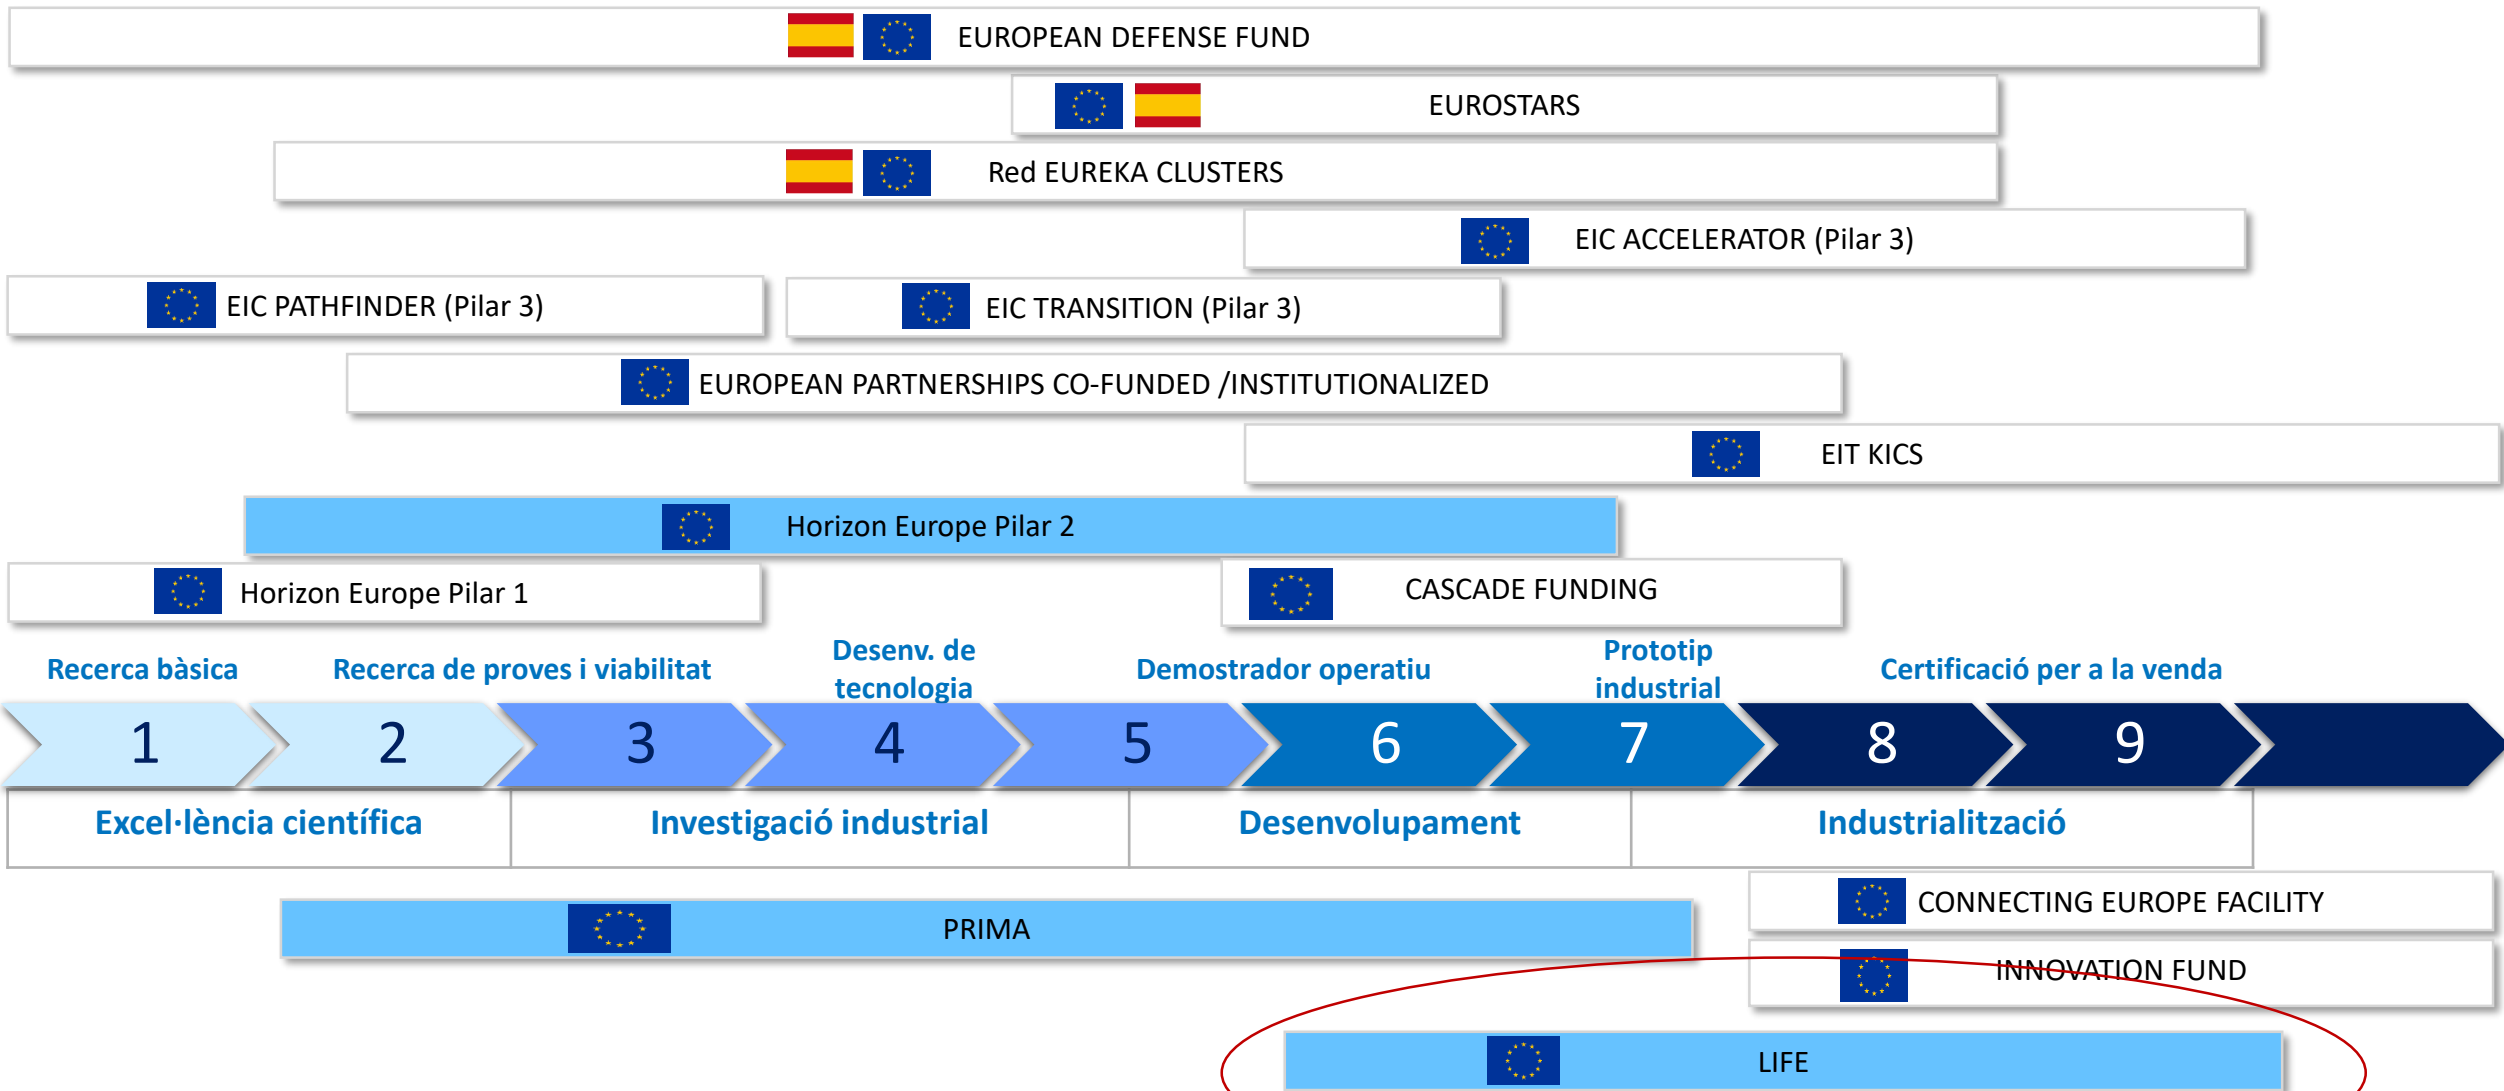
EUROPEAN DEFENSE FUND

EUROSTARS

Red EUREKA CLUSTERS

EIC ACCELERATOR (Pilar 3)

EIC PATHFINDER (Pilar 3)

EIC TRANSITION (Pilar 3)

EUROPEAN PARTNERSHIPS CO-FUNDED /INSTITUTIONALIZED

EIT KICS

Horizon Europe Pilar 2

Horizon Europe Pilar 1

CASCADE FUNDING

Recerca bàsica

Recerca de proves i viabilitat

Desenv. de tecnologia

Demostrador operatiu

Prototip industrial

Certificació per a la venda

1 2 3 4 5 6 7 8 9

Excel·lència científica

Investigació industrial

Desenvolupament

Industrialització

CONNECTING EUROPE FACILITY

PRIMA

INNOVATION FUND

LIFE